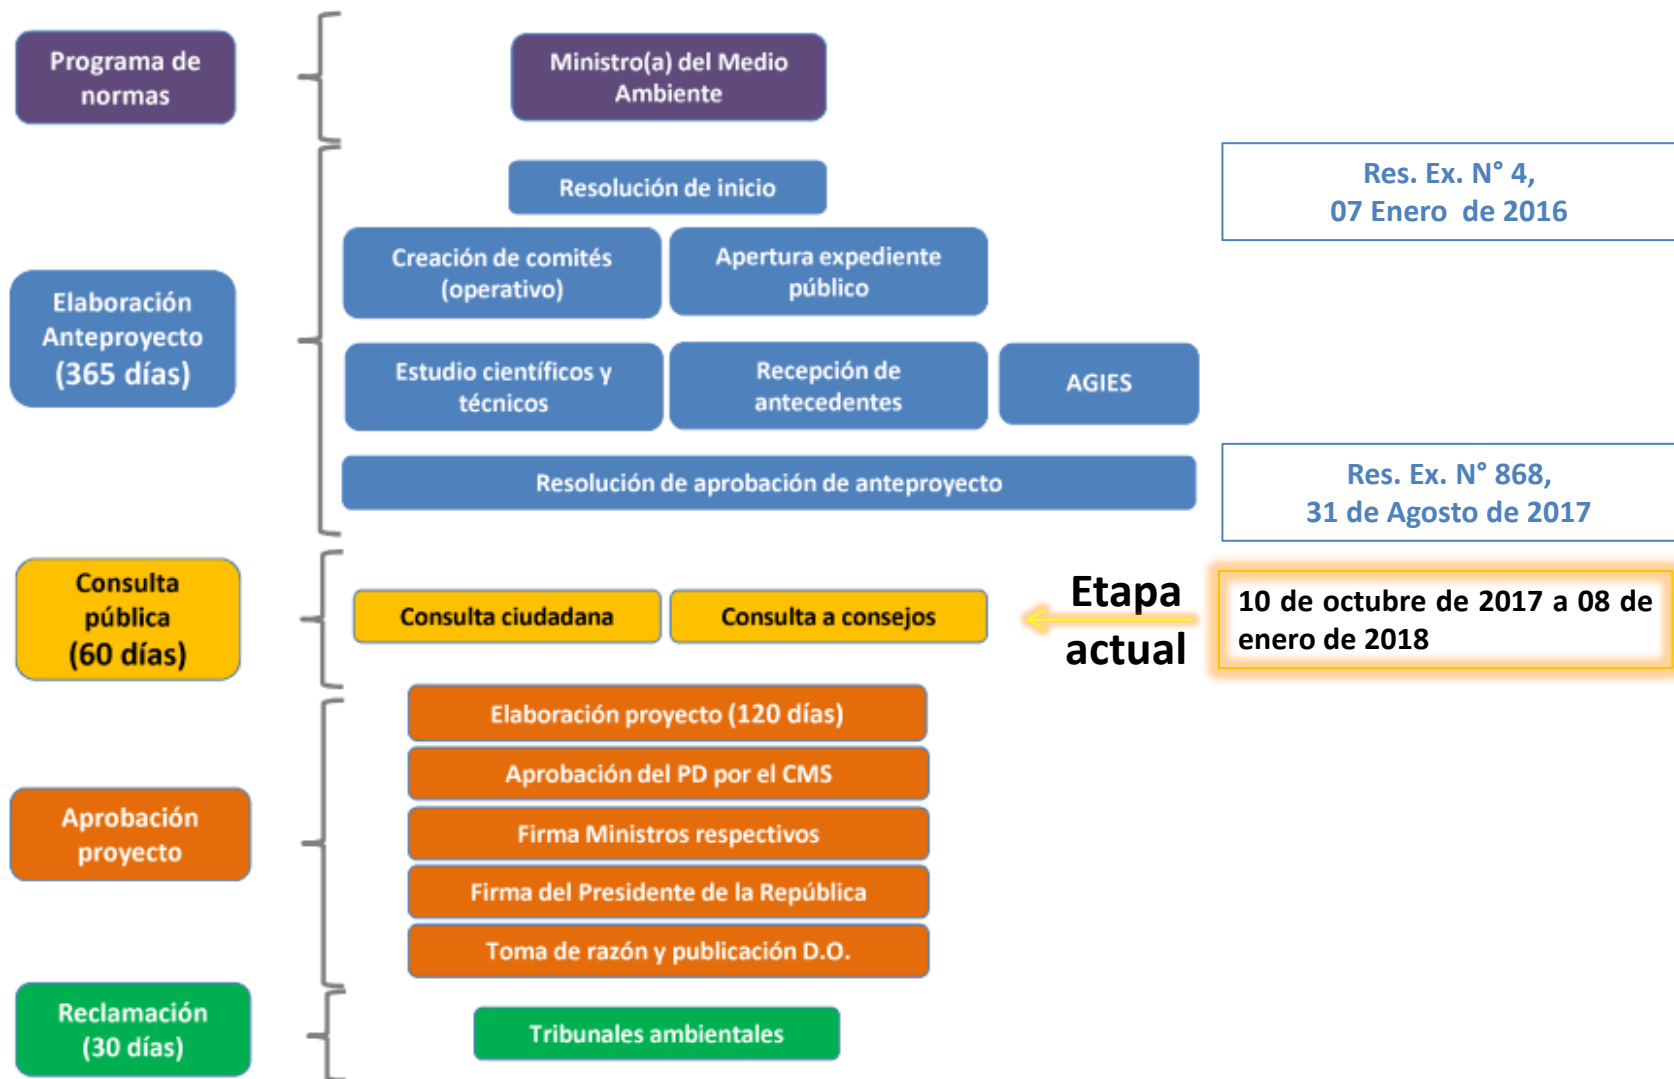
Programa de normas

Ministro(a) del Medio Ambiente

Elaboración Anteproyecto (365 días)

Resolución de inicio

Res. Ex. N° 4, 07 Enero de 2016

Creación de comités (operativo)

Apertura expediente público

Estudio científicos y técnicos

Recepción de antecedentes

AGIES

Resolución de aprobación de anteproyecto

Res. Ex. N° 868, 31 de Agosto de 2017

Consulta pública (60 días)

Consulta ciudadana

Consulta a consejos

Etapa actual

10 de octubre de 2017 a 08 de enero de 2018

Aprobación proyecto

Elaboración proyecto (120 días)

Aprobación del PD por el CMS

Firma Ministros respectivos

Firma del Presidente de la República

Toma de razón y publicación D.O.

Reclamación (30 días)

Tribunales ambientales